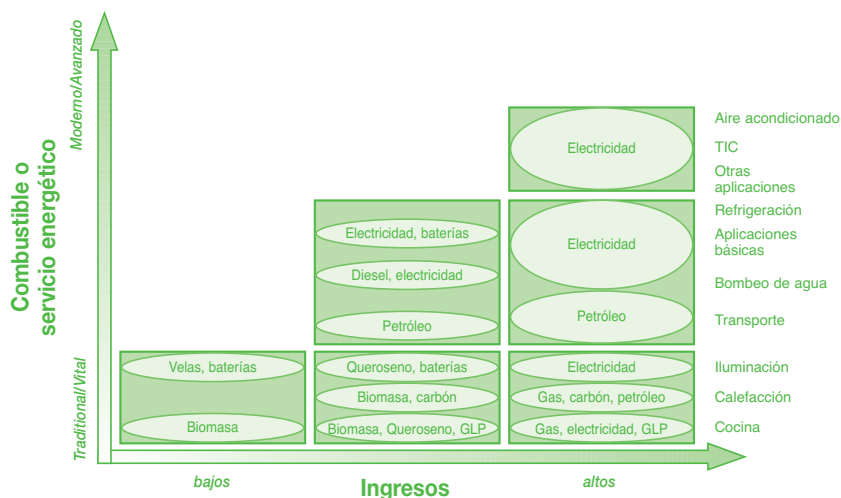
Combustible o servicio energético

Moderno/Avanzado

Traditional/Vital

Velas, baterías

Biomasa

Electricidad, baterías

Diesel, electricidad

Petróleo

Queroseno, baterías

Biomasa, carbón

Biomasa, Queroseno, GLP

Electricidad

Electricidad

Petróleo

Electricidad

Gas, carbón, petróleo

Gas, electricidad, GLP

Aire acondicionado

TIC

Otras aplicaciones

Refrigeración

Aplicaciones básicas

Bombeo de agua

Transporte

Iluminación

Calefacción

Cocina

bajos

Ingresos

altos